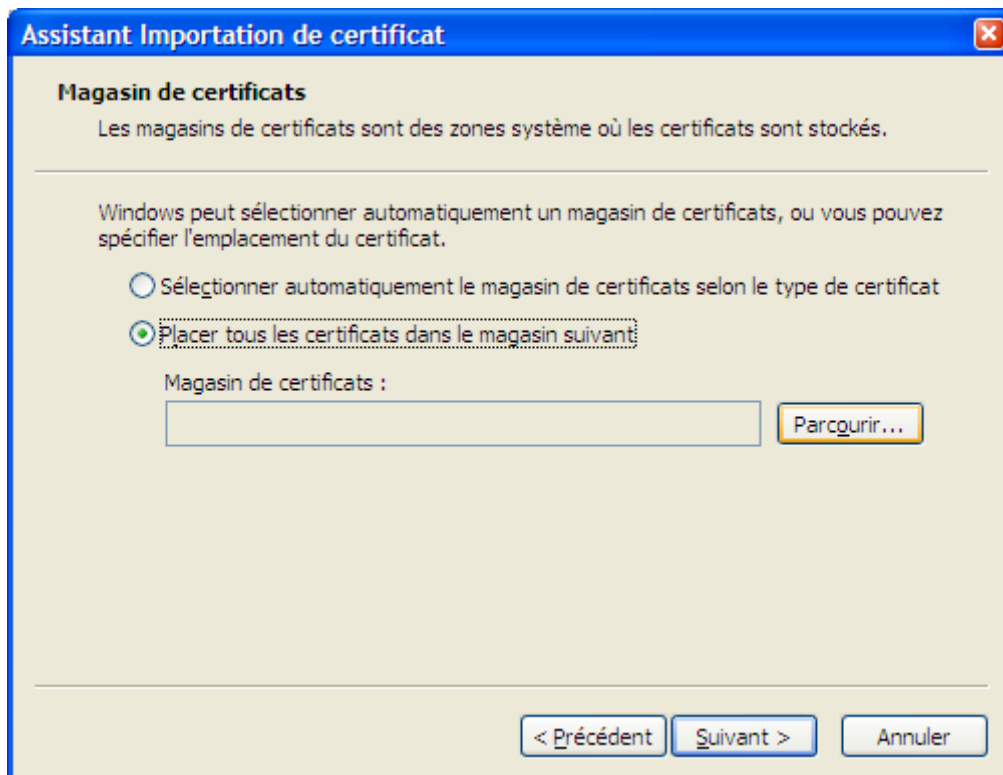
Assistant Importation de certificat

Magasin de certificats

Les magasins de certificats sont des zones système où les certificats sont stockés.

Windows peut sélectionner automatiquement un magasin de certificats, ou vous pouvez spécifier l'emplacement du certificat.

Sélectionner automatiquement le magasin de certificats selon le type de certificat

Placer tous les certificats dans le magasin suivant

Magasin de certificats :

Parcourir...

< Précédent

Suivant >

Annuler